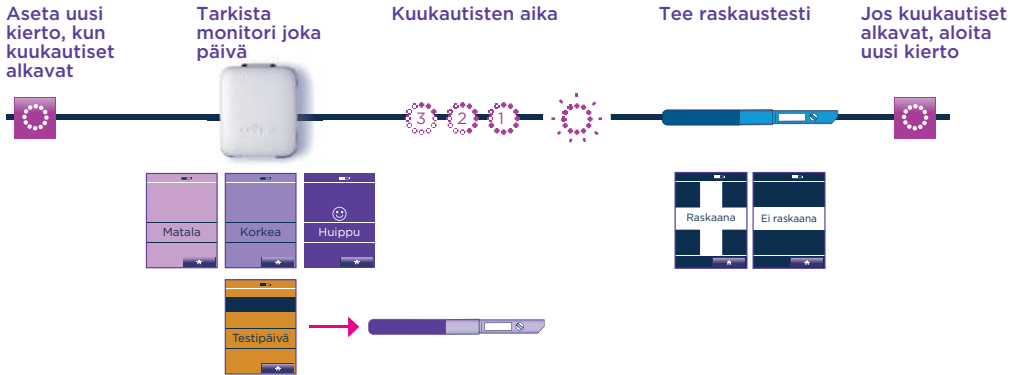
Aseta uusi kierto, kun kuukautiset alkavat

Tarkista monitori joka päivä

Kuukautisten aika

Tee raskaustesti

Jos kuukautiset alkavat, aloita uusi kierto

3 2 1

Matala

Korkea

☺
Huippu

Testipäivä

Raskaana

Ei raskaana